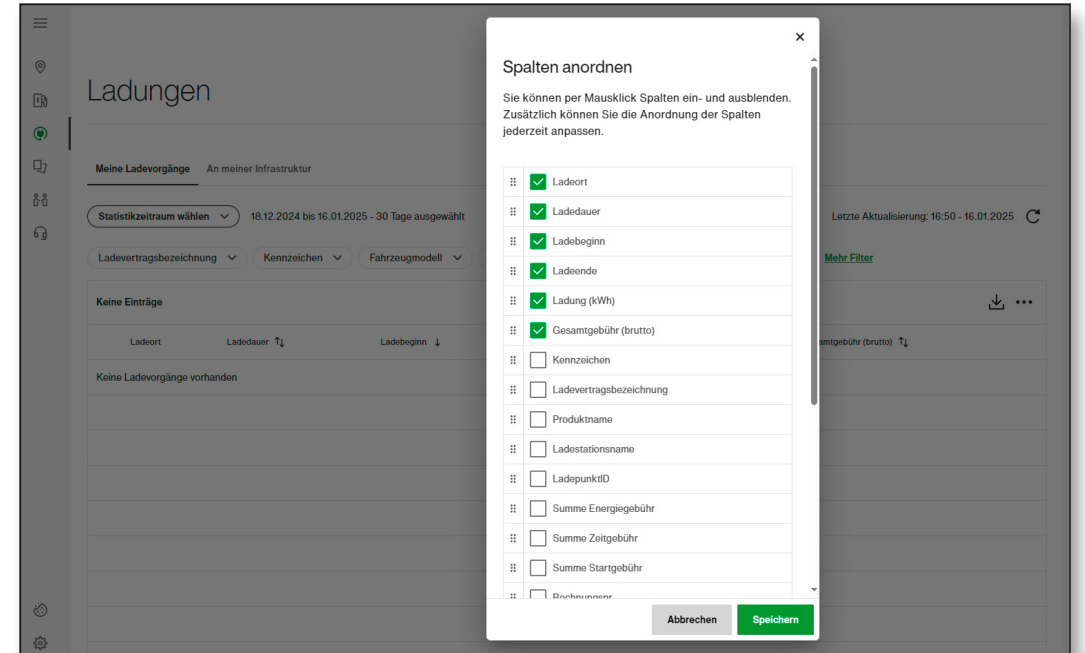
Ladungen

Meine Ladevorgänge An meiner Infrastruktur

Statistikzeitraum wählen 18.12.2024 bis 16.01.2025 - 30 Tage ausgewählt

Letzte Aktualisierung: 16:50 - 16.01.2025

Ladevertragsbezeichnung Kennzeichen Fahrzeugmodell

Mehr Filter

Keine Einträge

Ladeort Ladedauer Ladebeginn

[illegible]amtgebühr (brutto)

Keine Ladevorgänge vorhanden

Spalten anordnen

Sie können per Mausklick Spalten ein- und ausblenden. Zusätzlich können Sie die Anordnung der Spalten jederzeit anpassen.

Ladeort
Ladedauer
Ladebeginn
Ladeende
Ladung (kWh)
Gesamtgebühr (brutto)
Kennzeichen
Ladevertragsbezeichnung
Produktname
Ladestationsname
LadepunktID
Summe Energiegebühr
Summe Zeitgebühr
Summe Startgebühr
Rechnungsnr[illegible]

Abbrechen Speichern